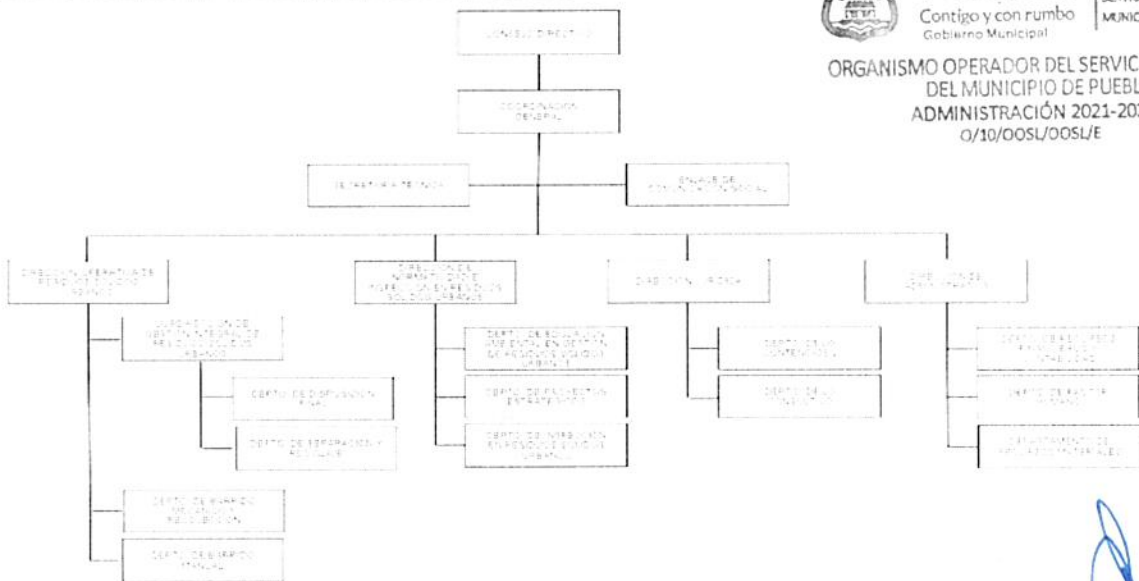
Contigo y con rumbo
Gobierno Municipal

MUNIC

ORGANISMO OPERADOR DEL SERVIC
DEL MUNICIPIO DE PUEBL
ADMINISTRACIÓN 2021-20
O/10/OOSL/OOSL/E

CONSEJO DIRECTIVO

COORDINACIÓN GENERAL

SECRETARÍA TÉCNICA

ENLACE DE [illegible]

DIRECCIÓN OPERATIVA DE RESIDUOS SÓLIDOS URBANOS

DIRECCIÓN DE NORMATIVIDAD E INSPECCIÓN EN RESIDUOS SÓLIDOS URBANOS

DIRECCIÓN JURÍDICA

DIRECCIÓN DE ADMINISTRACIÓN

COORDINACIÓN DE GESTIÓN INTEGRAL DE RESIDUOS SÓLIDOS URBANOS

DEPTO. DE DISPOSICIÓN FINAL

DEPTO. DE SEPARACIÓN Y RECICLAJE

DEPTO. DE REGULACIÓN AMBIENTAL EN GESTIÓN DE RESIDUOS SÓLIDOS URBANOS

DEPTO. DE PROYECTOS ESTRATÉGICOS

DEPTO. DE INSPECCIÓN EN RESIDUOS SÓLIDOS URBANOS

DEPTO. DE LO CONTENCIOSO

DEPTO. DE LO CONSULTIVO

DEPTO. DE RECURSOS FINANCIEROS Y CONTABILIDAD

DEPTO. DE RECURSOS HUMANOS

DEPARTAMENTO DE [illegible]

DEPTO. DE BARRIDO MECÁNICO Y RECOLECCIÓN

DEPTO. DE BARRIDO MANUAL